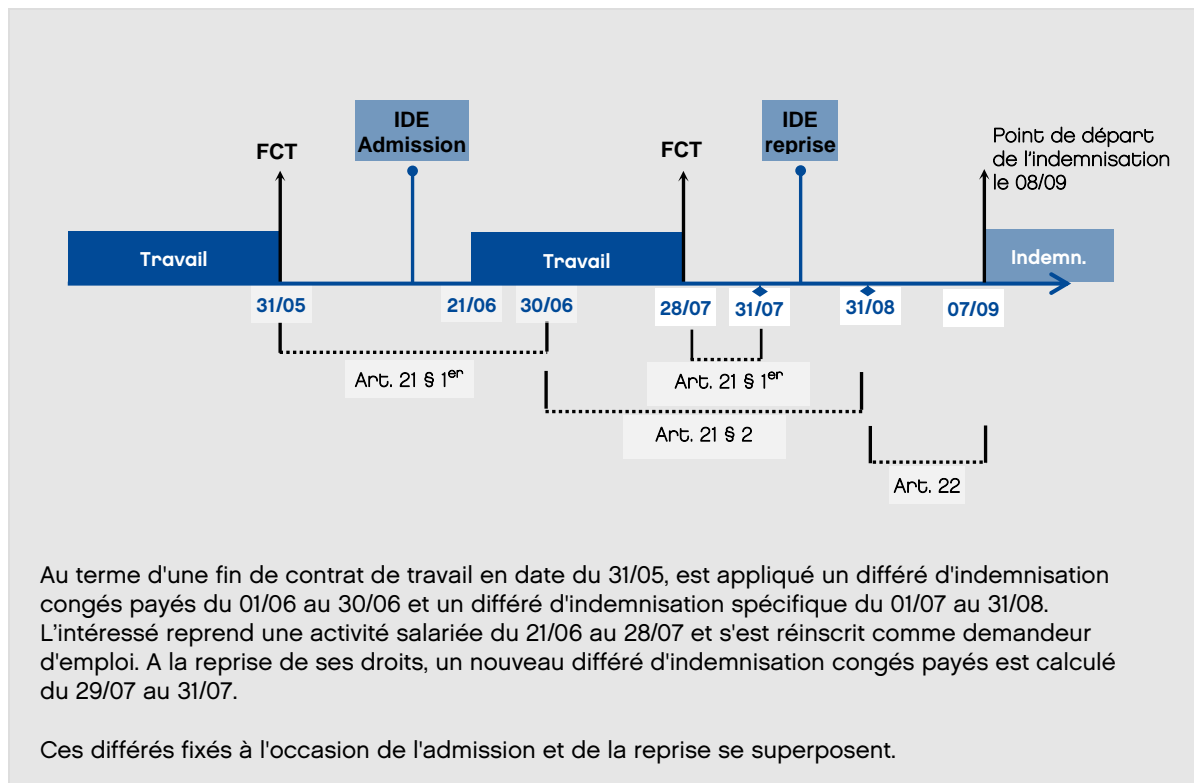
IDE Admission

FCT

IDE reprise

FCT

Point de départ de l'indemnisation le 08/09

Travail

Travail

Indemn.

31/05

21/06

30/06

28/07

31/07

31/08

07/09

Art. 21 § 1$^{er}$

Art. 21 § 1$^{er}$

Art. 21 § 2

Art. 22

Au terme d'une fin de contrat de travail en date du 31/05, est appliqué un différé d'indemnisation congés payés du 01/06 au 30/06 et un différé d'indemnisation spécifique du 01/07 au 31/08. L'intéressé reprend une activité salariée du 21/06 au 28/07 et s'est réinscrit comme demandeur d'emploi. A la reprise de ses droits, un nouveau différé d'indemnisation congés payés est calculé du 29/07 au 31/07.

Ces différés fixés à l'occasion de l'admission et de la reprise se superposent.